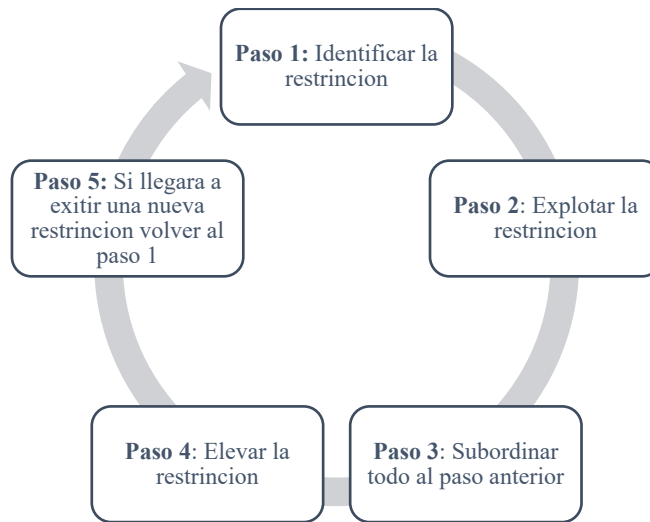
**Paso 1:** Identificar la restrincion

**Paso 2**: Explotar la restrincion

**Paso 3**: Subordinar todo al paso anterior

**Paso 4**: Elevar la restrincion

**Paso 5:** Si llegara a exitir una nueva restrincion volver al paso 1